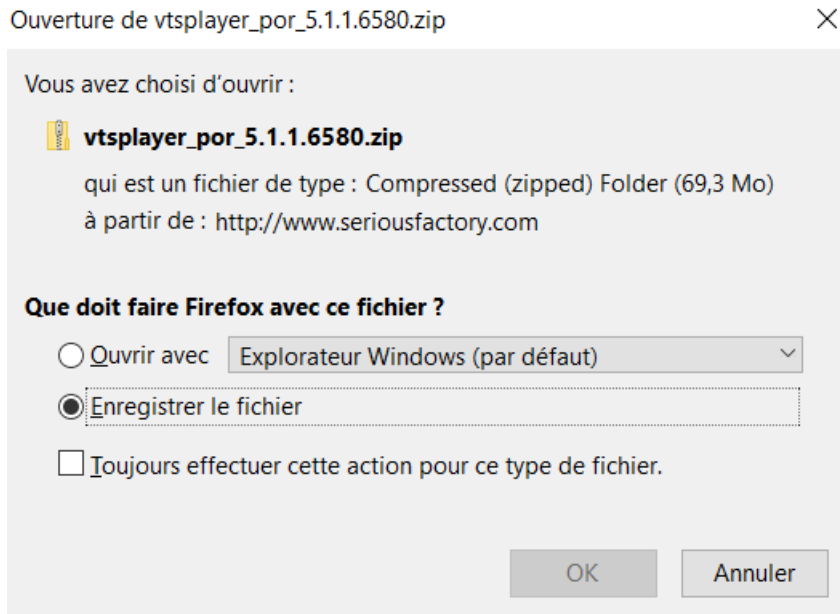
Ouverture de vtsplayer_por_5.1.1.6580.zip

Vous avez choisi d'ouvrir :

vtsplayer_por_5.1.1.6580.zip

qui est un fichier de type : Compressed (zipped) Folder (69,3 Mo)

à partir de : http://www.seriousfactory.com

Que doit faire Firefox avec ce fichier ?

Ouvrir avec Explorateur Windows (par défaut)

Enregistrer le fichier

Toujours effectuer cette action pour ce type de fichier.

OK Annuler